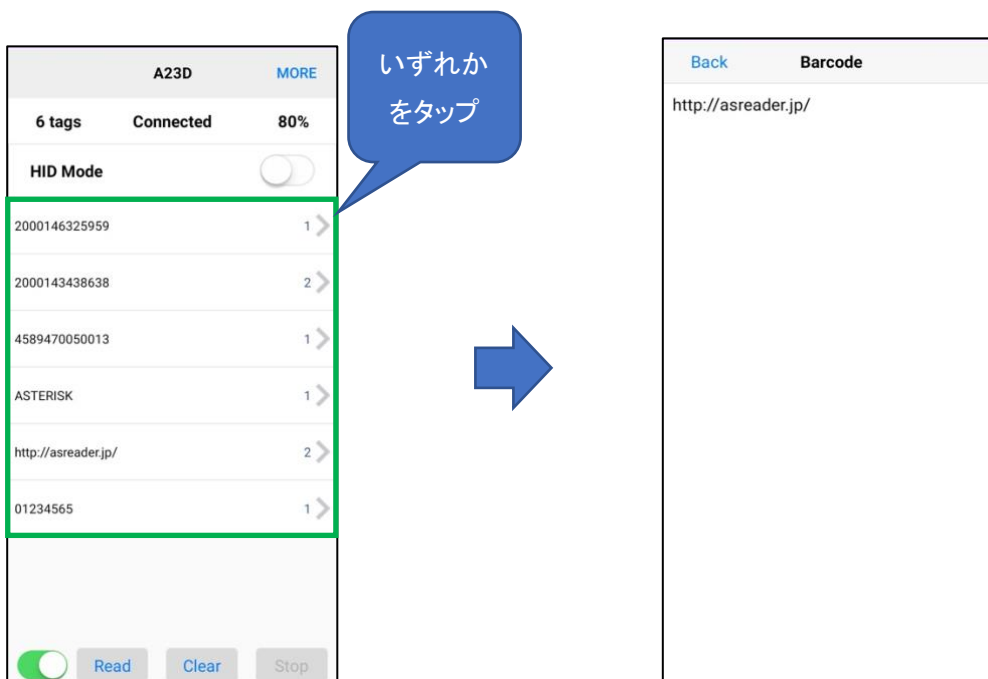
A23D MORE

6 tags Connected 80%

HID Mode

2000146325959 1

2000143438638 2

4589470050013 1

ASTERISK 1

http://asreader.jp/ 2

01234565 1

Read Clear Stop

いずれか をタップ

Back Barcode

http://asreader.jp/